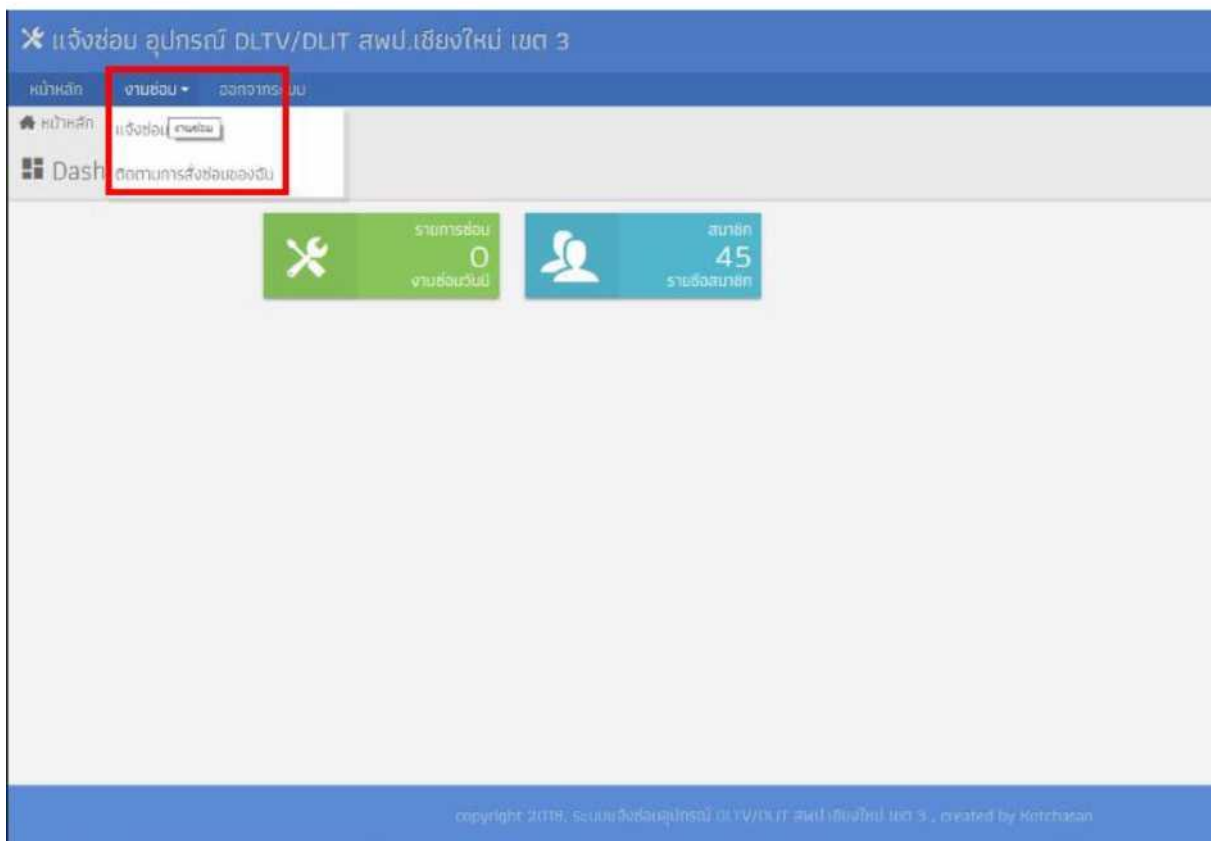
แจ้งซ่อม อุปกรณ์ DLTV/DLIT สพป.เชียงใหม่ เขต 3

หน้าหลัก งานซ่อม ▾ ออกจากระบบ

หน้าหลัก

แจ้งซ่อม งานซ่อม

Dash

ติดตามการสั่งซ่อมของฉัน

รายการซ่อม
0
งานซ่อมวันนี้

สมาชิก
45
รายชื่อสมาชิก

copyright 2018, ระบบแจ้งซ่อมอุปกรณ์ DLTV/DLIT สพป.เชียงใหม่ เขต 3 , created by Kotchasan